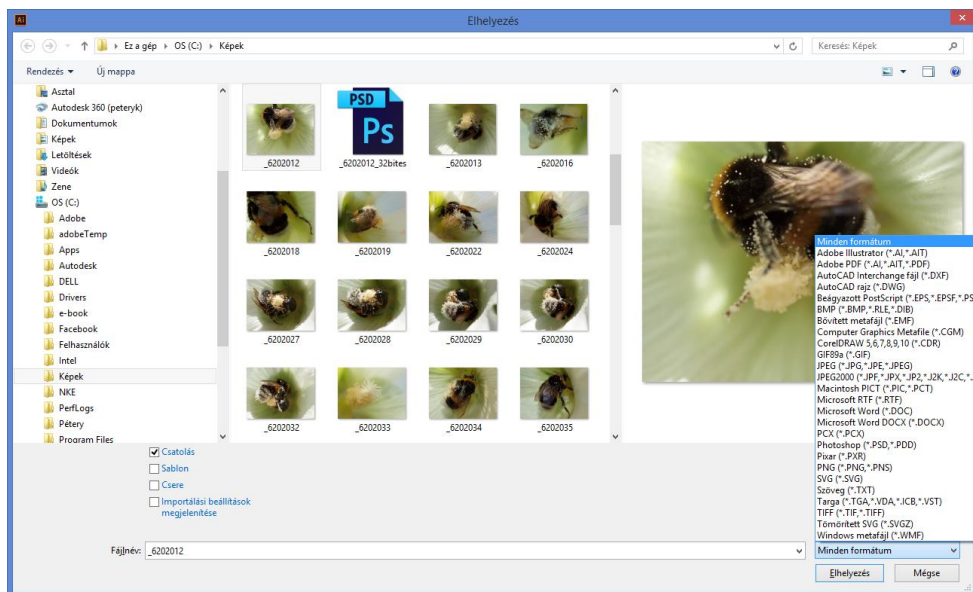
Ai
Elhelyezés
Ez a gép › OS (C:) › Képek
Keresés: Képek
Rendezés ▾ Új mappa
Asztal
Autodesk 360 (peteryk)
Dokumentumok
Képek
Letöltések
Videók
Zene
OS (C:)
Adobe
adobeTemp
Apps
Autodesk
DELL
Drivers
e-book
Facebook
Felhasználók
Intel
Képek
NKE
PerfLogs
Pétery
Program Files
_6202012
PSD
Ps
_6202012_32bites
_6202013
_6202016
_6202018
_6202019
_6202022
_6202024
_6202027
_6202028
_6202029
_6202030
_6202032
_6202033
_6202034
_6202035
Minden formátum
Adobe Illustrator (*.AI,*.AIT)
Adobe PDF (*.AI,*.AIT,*.PDF)
AutoCAD Interchange fájl (*.DXF)
AutoCAD rajz (*.DWG)
Beágyazott PostScript (*.EPS,*.EPSF,*.PS
BMP (*.BMP,*.RLE,*.DIB)
Bővített metafájl (*.EMF)
Computer Graphics Metafile (*.CGM)
CorelDRAW 5,6,7,8,9,10 (*.CDR)
GIF89a (*.GIF)
JPEG (*.JPG,*.JPE,*.JPEG)
JPEG2000 (*.JPF,*.JPX,*.JP2,*.J2K,*.J2C,*.
Macintosh PICT (*.PIC,*.PCT)
Microsoft RTF (*.RTF)
Microsoft Word (*.DOC)
Microsoft Word DOCX (*.DOCX)
PCX (*.PCX)
Photoshop (*.PSD,*.PDD)
Pixar (*.PXR)
PNG (*.PNG,*.PNS)
SVG (*.SVG)
Szöveg (*.TXT)
Targa (*.TGA,*.VDA,*.ICB,*.VST)
TIFF (*.TIF,*.TIFF)
Tömörített SVG (*.SVGZ)
Windows metafájl (*.WMF)
Csatolás
Sablon
Csere
Importálási beállítások megjelenítése
Fájlnév: _6202012
Minden formátum
Elhelyezés
Mégse